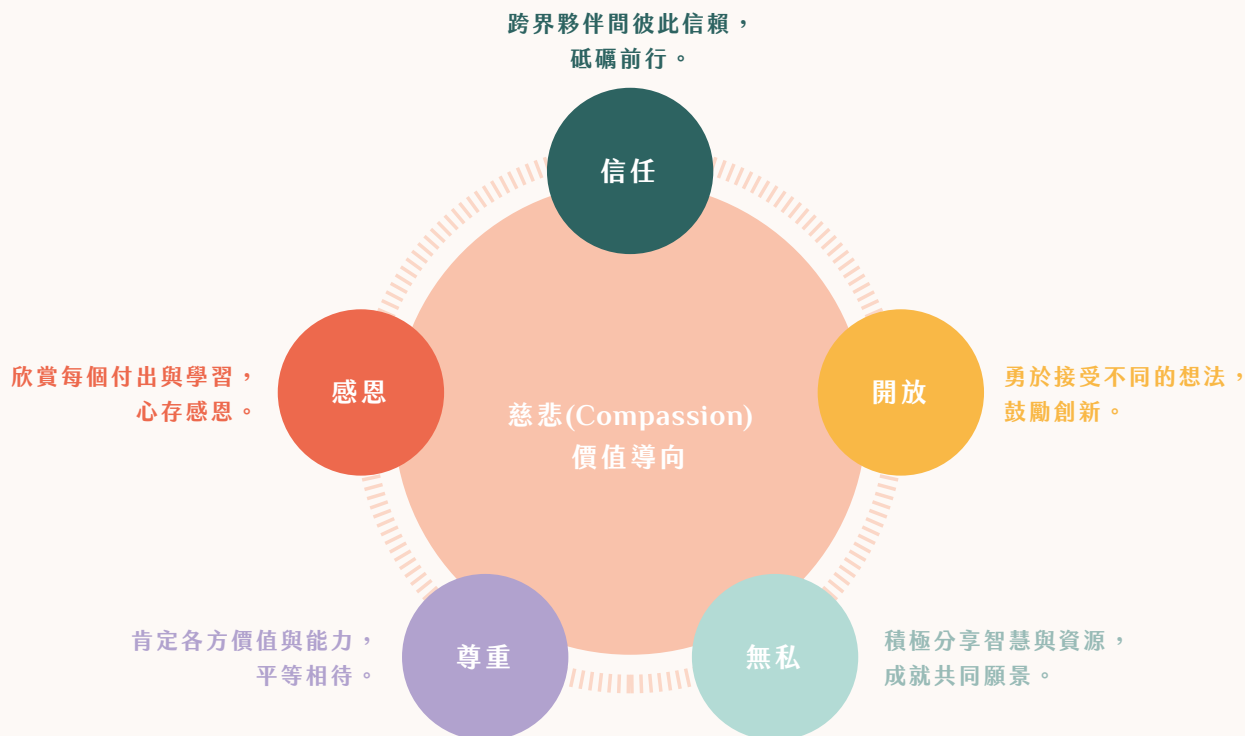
跨界夥伴間彼此信賴，
砥礪前行。

信任

欣賞每個付出與學習，
心存感恩。

感恩

慈悲(Compassion)
價值導向

開放

勇於接受不同的想法，
鼓勵創新。

肯定各方價值與能力，
平等相待。

尊重

無私

積極分享智慧與資源，
成就共同願景。